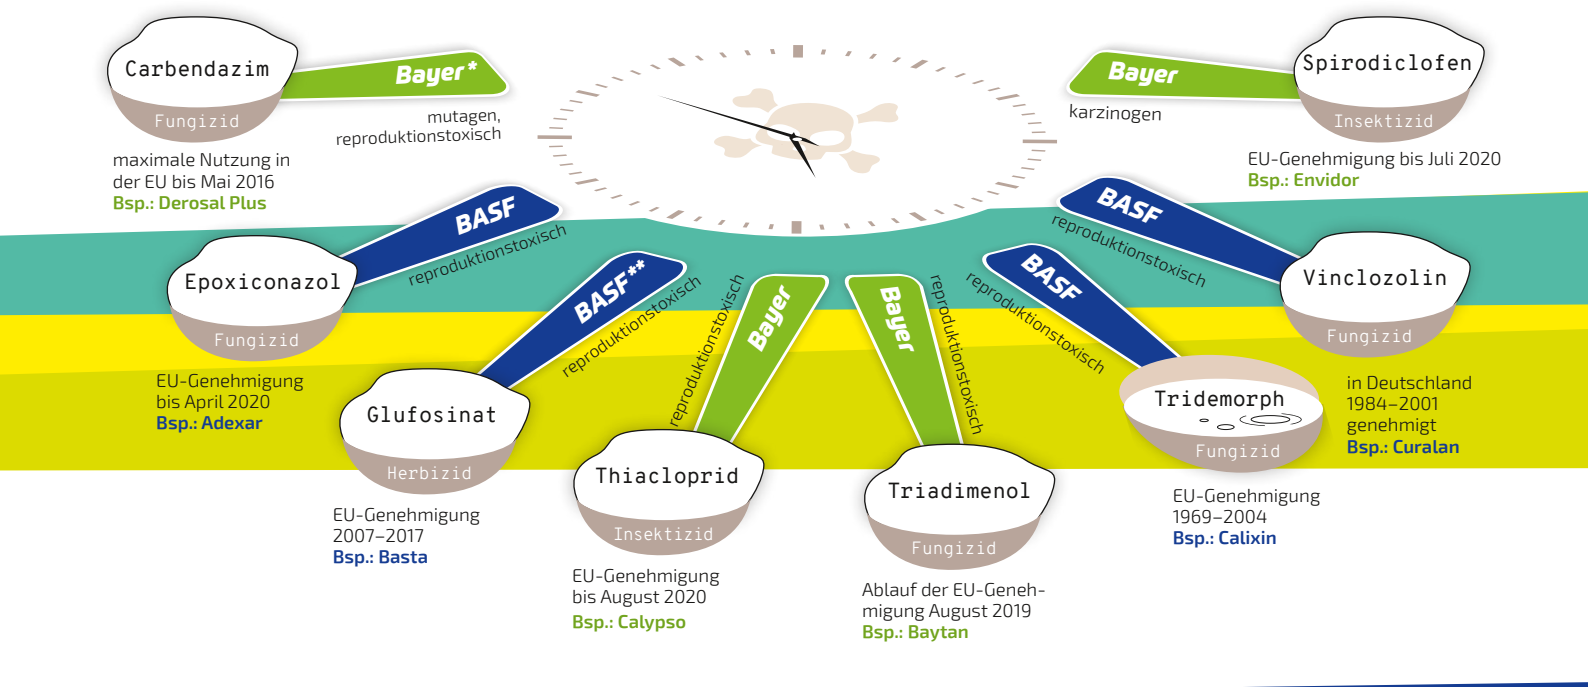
Carbendazim
Fungizid
Bayer*
mutagen, reproduktionstoxisch
maximale Nutzung in der EU bis Mai 2016
Bsp.: Derosal Plus

Bayer
karzinogen
Spirodiclofen
Insektizid
EU-Genehmigung bis Juli 2020
Bsp.: Envidor

BASF
reproduktionstoxisch
Epoxiconazol
Fungizid
EU-Genehmigung bis April 2020
Bsp.: Adexar

BASF**
reproduktionstoxisch
Glufosinat
Herbizid
EU-Genehmigung 2007–2017
Bsp.: Basta

Bayer
reproduktionstoxisch
Thiacloprid
Insektizid
EU-Genehmigung bis August 2020
Bsp.: Calypso

Bayer
reproduktionstoxisch
Triadimenol
Fungizid
Ablauf der EU-Genehmigung August 2019
Bsp.: Baytan

BASF
reproduktionstoxisch
Tridemorph
Fungizid
EU-Genehmigung 1969–2004
Bsp.: Calixin

BASF
reproduktionstoxisch
Vinclozolin
Fungizid
in Deutschland 1984–2001 genehmigt
Bsp.: Curalan